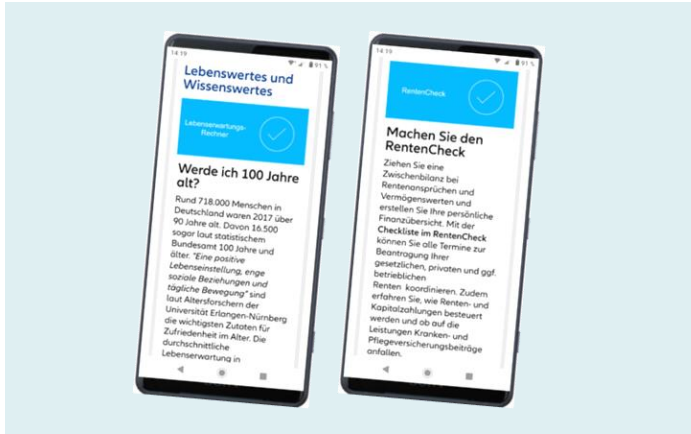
14:19

91 %

Lebenswertes und Wissenswertes

Lebenserwartungs-Rechner

Werde ich 100 Jahre alt?

Rund 718.000 Menschen in Deutschland waren 2017 über 90 Jahre alt. Davon 16.500 sogar laut statistischem Bundesamt 100 Jahre und älter. *"Eine positive Lebenseinstellung, enge soziale Beziehungen und tägliche Bewegung"* sind laut Altersforschern der Universität Erlangen-Nürnberg die wichtigsten Zutaten für Zufriedenheit im Alter. Die durchschnittliche Lebenserwartung in

14:19

91 %

RentenCheck

Machen Sie den RentenCheck

Ziehen Sie eine Zwischenbilanz bei Rentenansprüchen und Vermögenswerten und erstellen Sie Ihre persönliche Finanzübersicht. Mit der **Checkliste im RentenCheck** können Sie alle Termine zur Beantragung Ihrer gesetzlichen, privaten und ggf. betrieblichen Renten koordinieren. Zudem erfahren Sie, wie Renten- und Kapitalzahlungen besteuert werden und ob auf die Leistungen Kranken- und Pflegeversicherungsbeiträge anfallen.